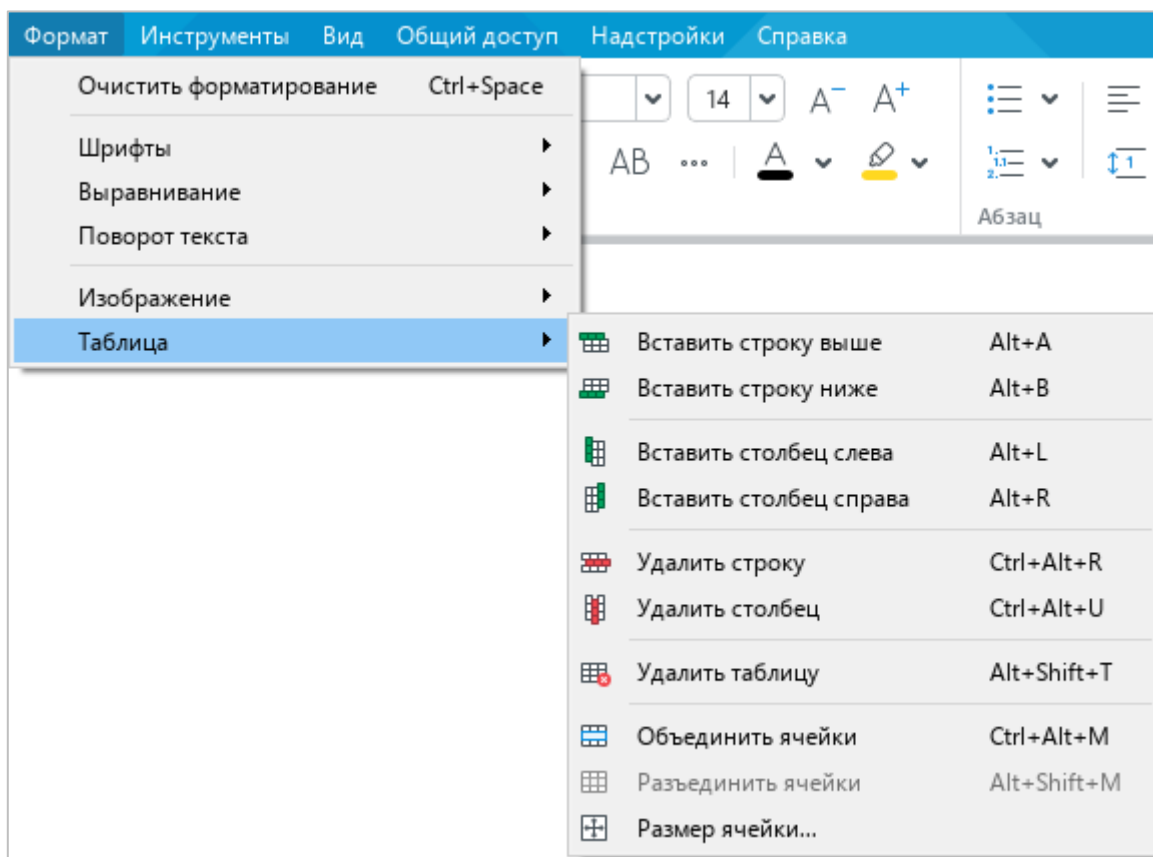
Формат Инструменты Вид Общий доступ Надстройки Справка

Очистить форматирование Ctrl+Space
Шрифты
Выравнивание
Поворот текста
Изображение
Таблица

14 $A^-$ $A^+$
AB ...
Абзац

Вставить строку выше Alt+A
Вставить строку ниже Alt+B
Вставить столбец слева Alt+L
Вставить столбец справа Alt+R
Удалить строку Ctrl+Alt+R
Удалить столбец Ctrl+Alt+U
Удалить таблицу Alt+Shift+T
Объединить ячейки Ctrl+Alt+M
Разъединить ячейки Alt+Shift+M
Размер ячейки...